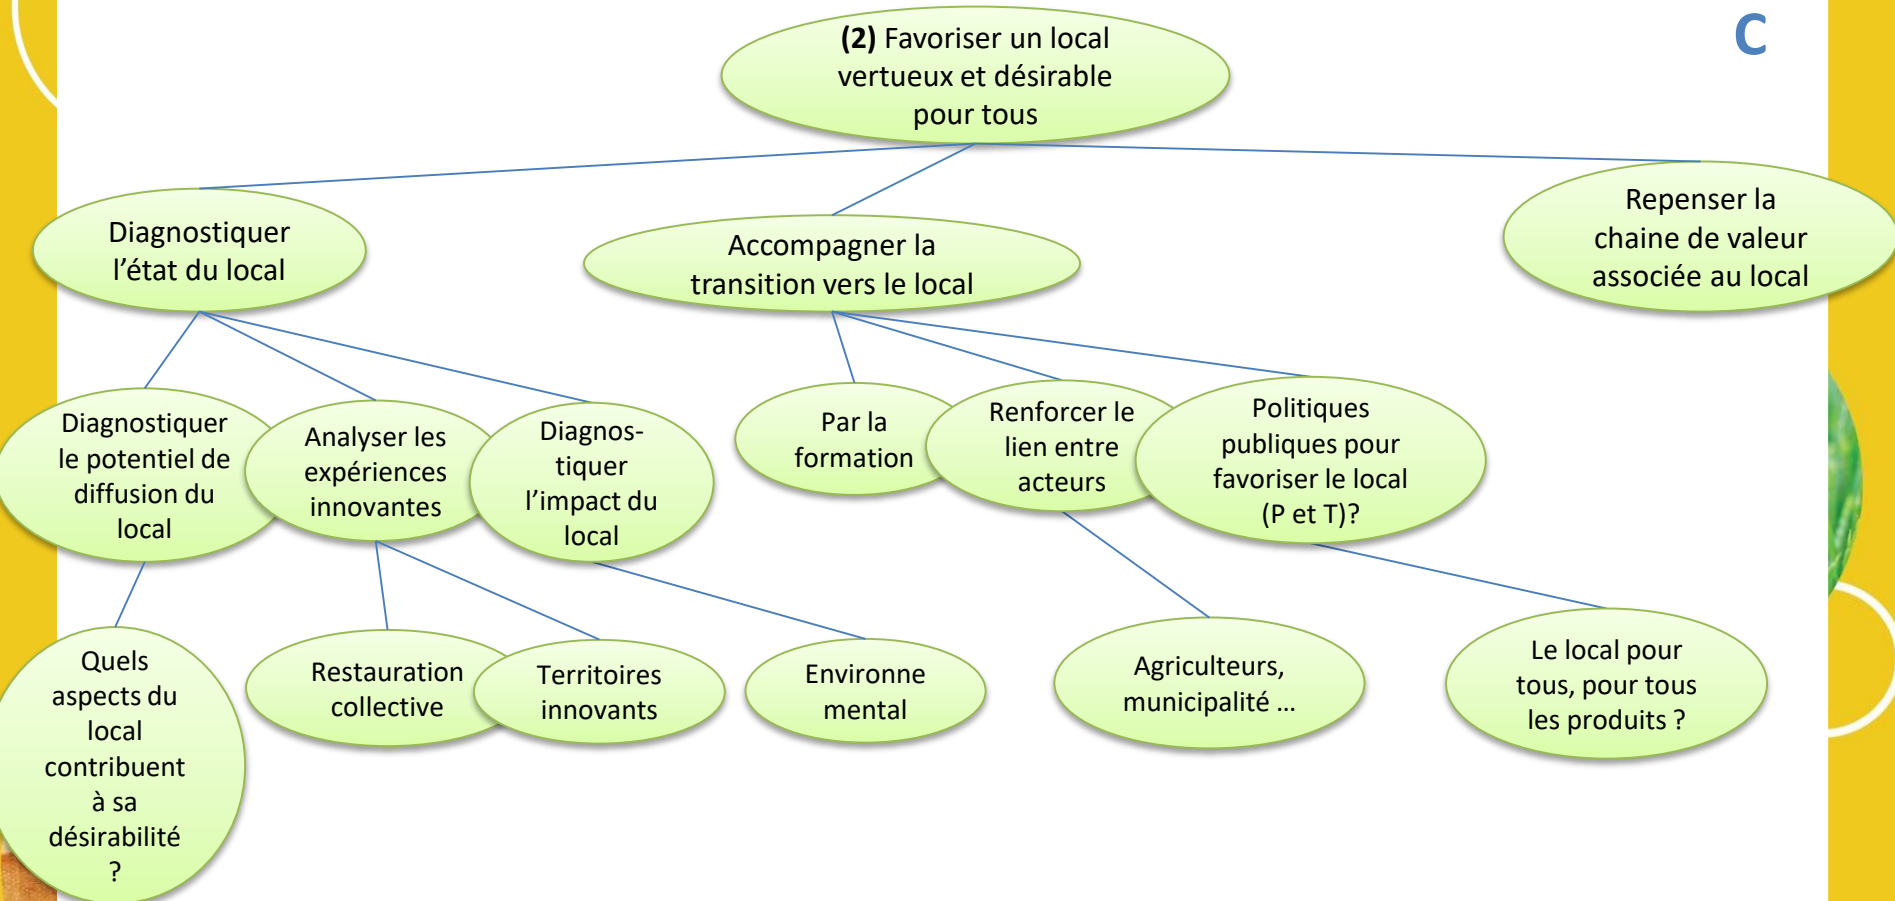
C

**(2)** Favoriser un local vertueux et désirable pour tous

Diagnostiquer l'état du local

Accompagner la transition vers le local

Repenser la chaine de valeur associée au local

Diagnostiquer le potentiel de diffusion du local

Analyser les expériences innovantes

Diagnos-tiquer l'impact du local

Par la formation

Renforcer le lien entre acteurs

Politiques publiques pour favoriser le local (P et T)?

Quels aspects du local contribuent à sa désirabilité ?

Restauration collective

Territoires innovants

Environne mental

Agriculteurs, municipalité …

Le local pour tous, pour tous les produits ?